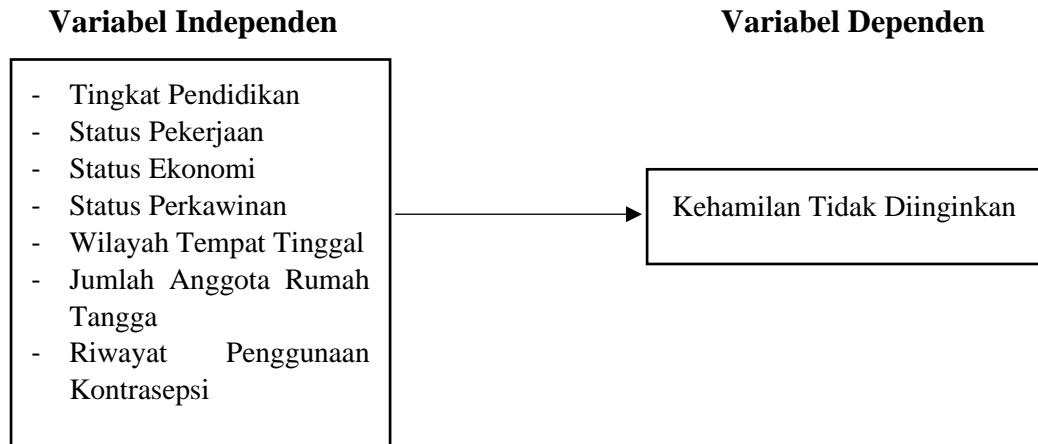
**Variabel Independen**

- Tingkat Pendidikan
- Status Pekerjaan
- Status Ekonomi
- Status Perkawinan
- Wilayah Tempat Tinggal
- Jumlah Anggota Rumah Tangga
- Riwayat Penggunaan Kontrasepsi

**Variabel Dependen**

Kehamilan Tidak Diinginkan